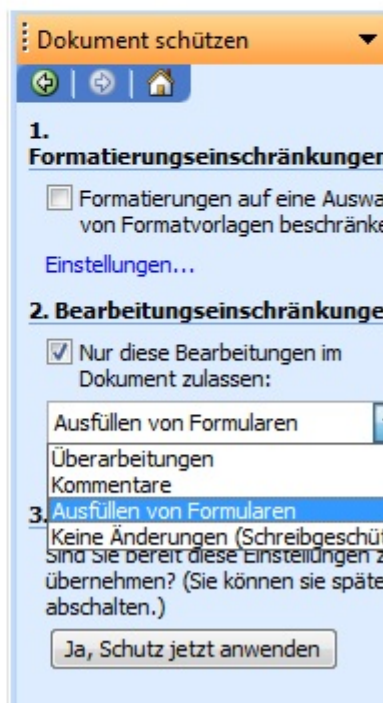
Dokument schützen

1.
Formatierungseinschränkunger

Formatierungen auf eine Auswa von Formatvorlagen beschränke

Einstellungen...

2. Bearbeitungseinschränkunge

Nur diese Bearbeitungen im Dokument zulassen:

Ausfüllen von Formularen

Überarbeitungen
Kommentare
Ausfüllen von Formularen
Keine Änderungen (Schreibgeschüt

3.
Sind Sie bereit diese Einstellungen z übernehmen? (Sie können sie späte abschalten.)

Ja, Schutz jetzt anwenden